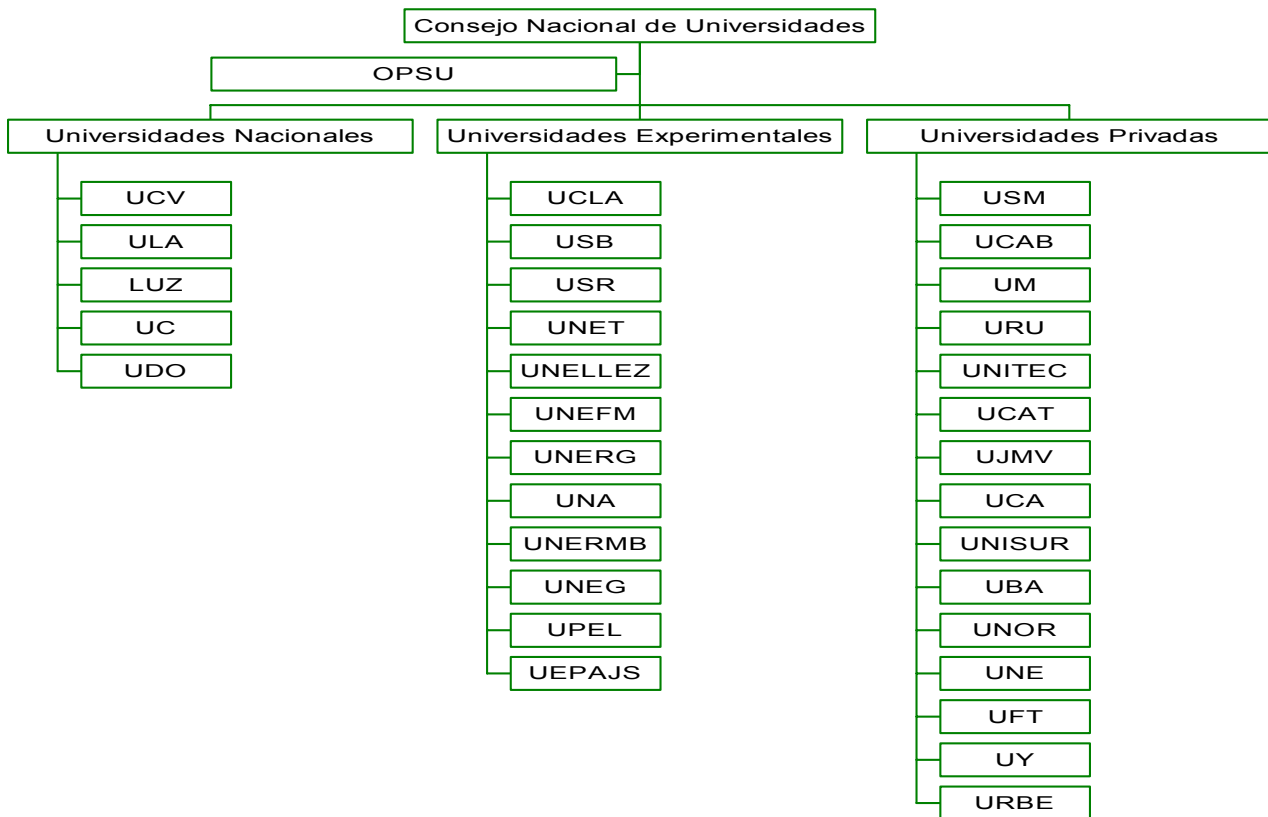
Consejo Nacional de Universidades

OPSU

Universidades Nacionales

UCV
ULA
LUZ
UC
UDO

Universidades Experimentales

UCLA
USB
USR
UNET
UNELLEZ
UNEFM
UNERG
UNA
UNERMB
UNEG
UPEL
UEPAJS

Universidades Privadas

USM
UCAB
UM
URU
UNITEC
UCAT
UJMV
UCA
UNISUR
UBA
UNOR
UNE
UFT
UY
URBE